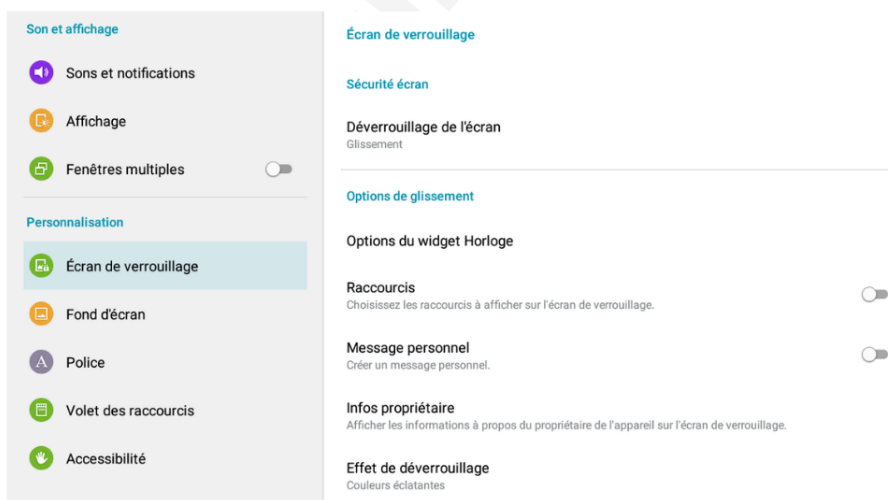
Son et affichage

Sons et notifications

Affichage

Fenêtres multiples

Personnalisation

Écran de verrouillage

Fond d'écran

A Police

Volet des raccourcis

Accessibilité

Écran de verrouillage

Sécurité écran

Déverrouillage de l'écran
Glissement

Options de glissement

Options du widget Horloge

Raccourcis
Choisissez les raccourcis à afficher sur l'écran de verrouillage.

Message personnel
Créer un message personnel.

Infos propriétaire
Afficher les informations à propos du propriétaire de l'appareil sur l'écran de verrouillage.

Effet de déverrouillage
Couleurs éclatantes